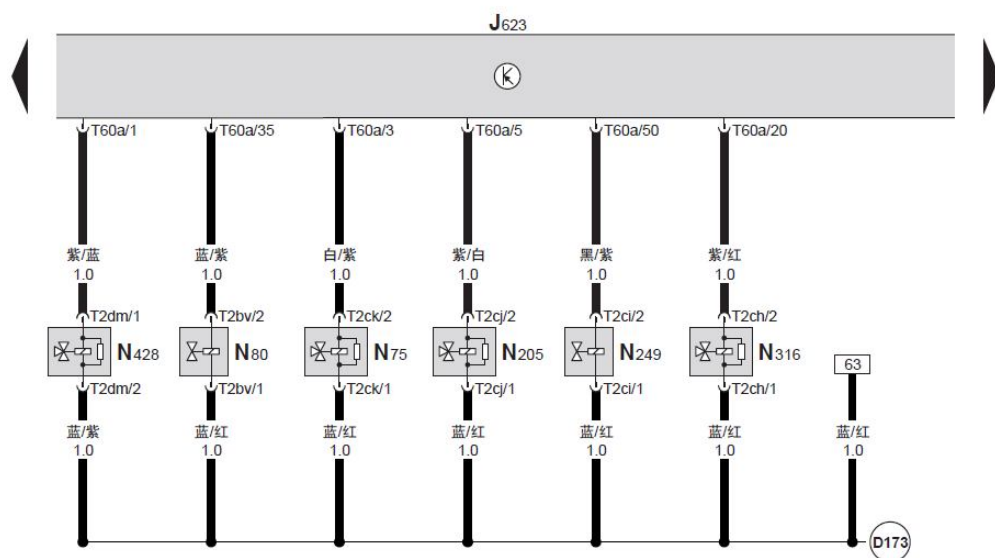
$J_{623}$

T60a/1
T60a/35
T60a/3
T60a/5
T60a/50
T60a/20

紫/蓝
1.0
蓝/紫
1.0
白/紫
1.0
紫/白
1.0
黑/紫
1.0
紫/红
1.0

T2dm/1
T2bv/2
T2ck/2
T2cj/2
T2ci/2
T2ch/2

$N_{428}$
$N_{80}$
$N_{75}$
$N_{205}$
$N_{249}$
$N_{316}$

63

T2dm/2
T2bv/1
T2ck/1
T2cj/1
T2ci/1
T2ch/1

蓝/紫
1.0
蓝/红
1.0
蓝/红
1.0
蓝/红
1.0
蓝/红
1.0
蓝/红
1.0
蓝/红
1.0

D173